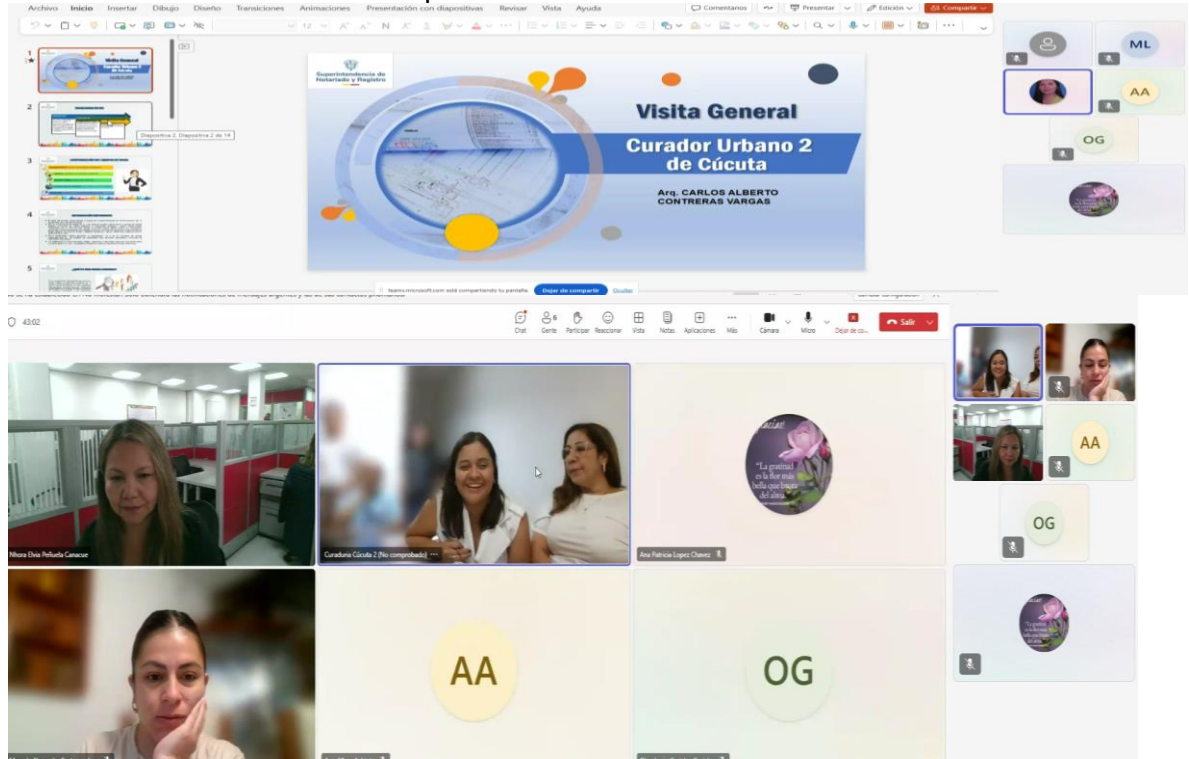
Archivo Inicio Insertar Dibujo Diseño Transiciones Animaciones Presentación con diapositivas Revisar Vista Ayuda

Comentarios Presentar Edición Compartir

Diapositiva 2. Diapositiva 2 de 14

Superintendencia de Notariado y Registro

Visita General

Curador Urbano 2 de Cúcuta

Arq. CARLOS ALBERTO CONTRERAS VARGAS

teams.microsoft.com está compartiendo tu pantalla. Dejar de compartir Ocultar

ML

AA

OG

43:02

Chat Gente Participar Reaccionar Vista Notas Aplicaciones Más Cámara Micro Dejar de co... Salir

Nhora Elvia Peñuela Canacue

Curaduria Cúcuta 2 (No comprobado)

Ana Patricia Lopez Chavez

"La gratitud es la flor más bella que brota del alma."

AA

OG

AA

OG